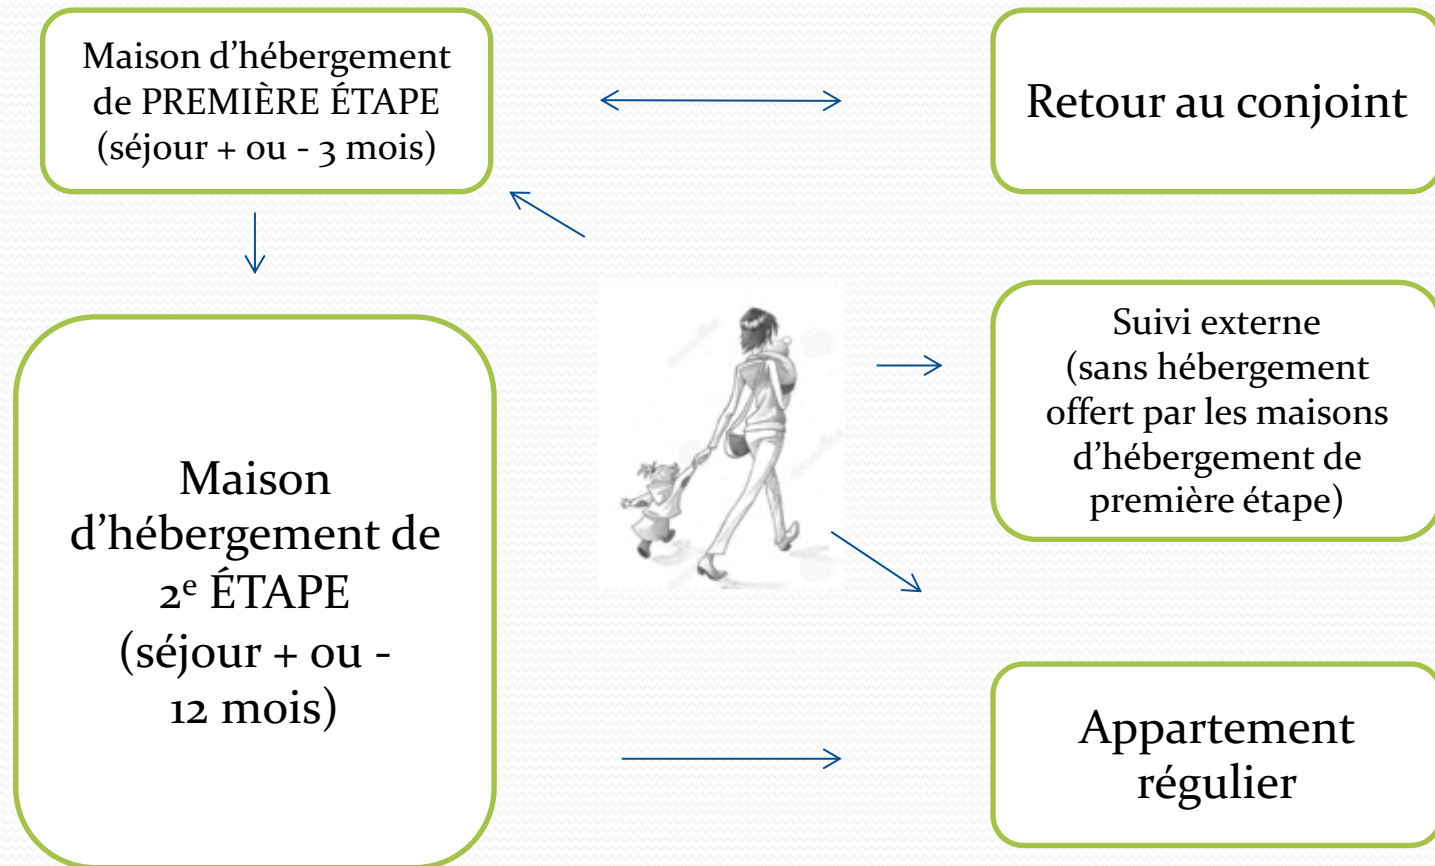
Maison d’hébergement de PREMIÈRE ÉTAPE (séjour + ou - 3 mois)

Retour au conjoint

Maison d’hébergement de 2$^{e}$ ÉTAPE (séjour + ou - 12 mois)

Suivi externe (sans hébergement offert par les maisons d’hébergement de première étape)

Appartement régulier